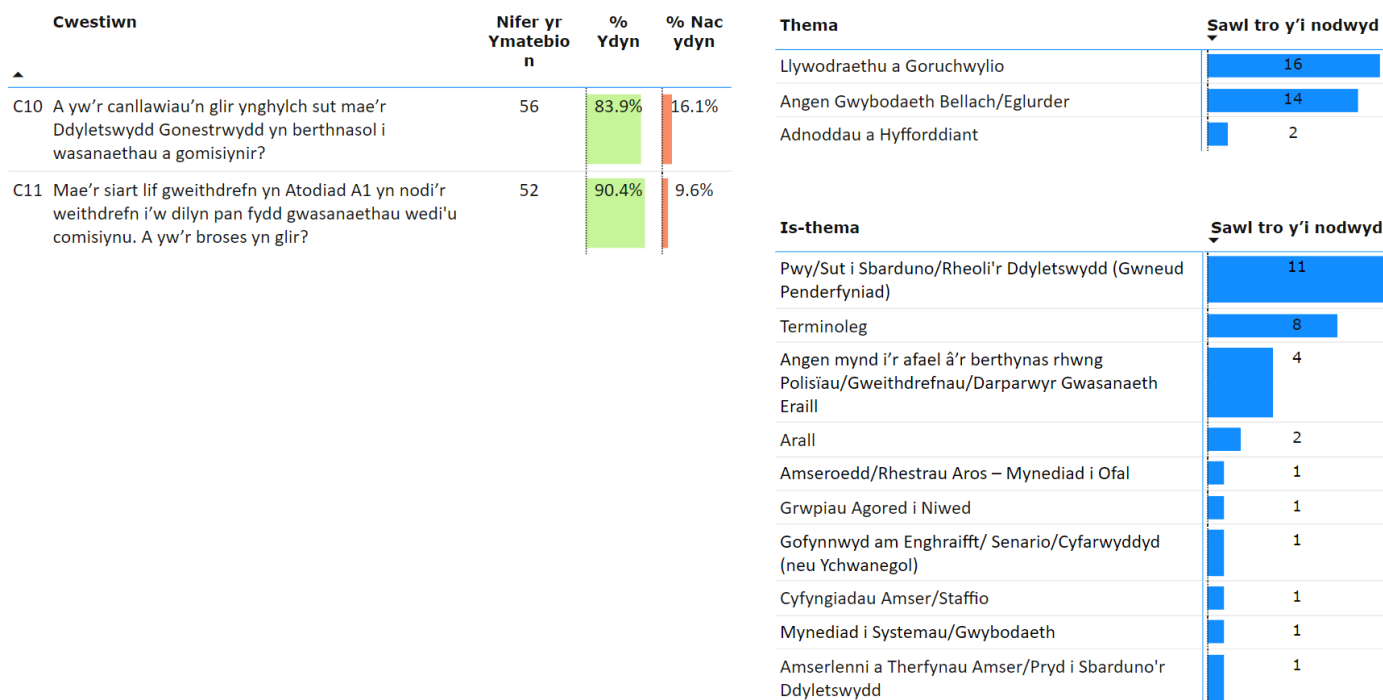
| | Cwestiwn | Nifer yr Ymatebion | % Ydyn | % Nac ydyn |
|---|---|---|---|---|
| C10 | A yw'r canllawiau'n glir ynghylch sut mae'r Ddyletswydd Gonestrwydd yn berthnasol i wasanaethau a gomisiynir? | 56 | 83.9% | 16.1% |
| C11 | Mae'r siart lif gweithdrefn yn Atodiad A1 yn nodi'r weithdrefn i'w dilyn pan fydd gwasanaethau wedi'u comisiynu. A yw'r broses yn glir? | 52 | 90.4% | 9.6% |

| Thema | Sawl tro y'i nodwyd |
|---|---|
| Llywodraethu a Goruchwylio | 16 |
| Angen Gwybodaeth Bellach/Eglurder | 14 |
| Adnoddau a Hyfforddiant | 2 |

| Is-thema | Sawl tro y'i nodwyd |
|---|---|
| Pwy/Sut i Sbarduno/Rheoli'r Ddyletswydd (Gwneud Penderfyniad) | 11 |
| Terminoleg | 8 |
| Angen mynd i'r afael â'r berthynas rhwng Polisïau/Gweithdrefnau/Darparwyr Gwasanaeth Eraill | 4 |
| Arall | 2 |
| Amseroedd/Rhestrau Aros – Mynediad i Ofal | 1 |
| Grwpiau Agored i Niwed | 1 |
| Gofynnwyd am Enghraifft/ Senario/Cyfarwyddyd (neu Ychwanegol) | 1 |
| Cyfyngiadau Amser/Staffio | 1 |
| Mynediad i Systemau/Gwybodaeth | 1 |
| Amserlenni a Therfynau Amser/Pryd i Sbarduno'r Ddyletswydd | 1 |